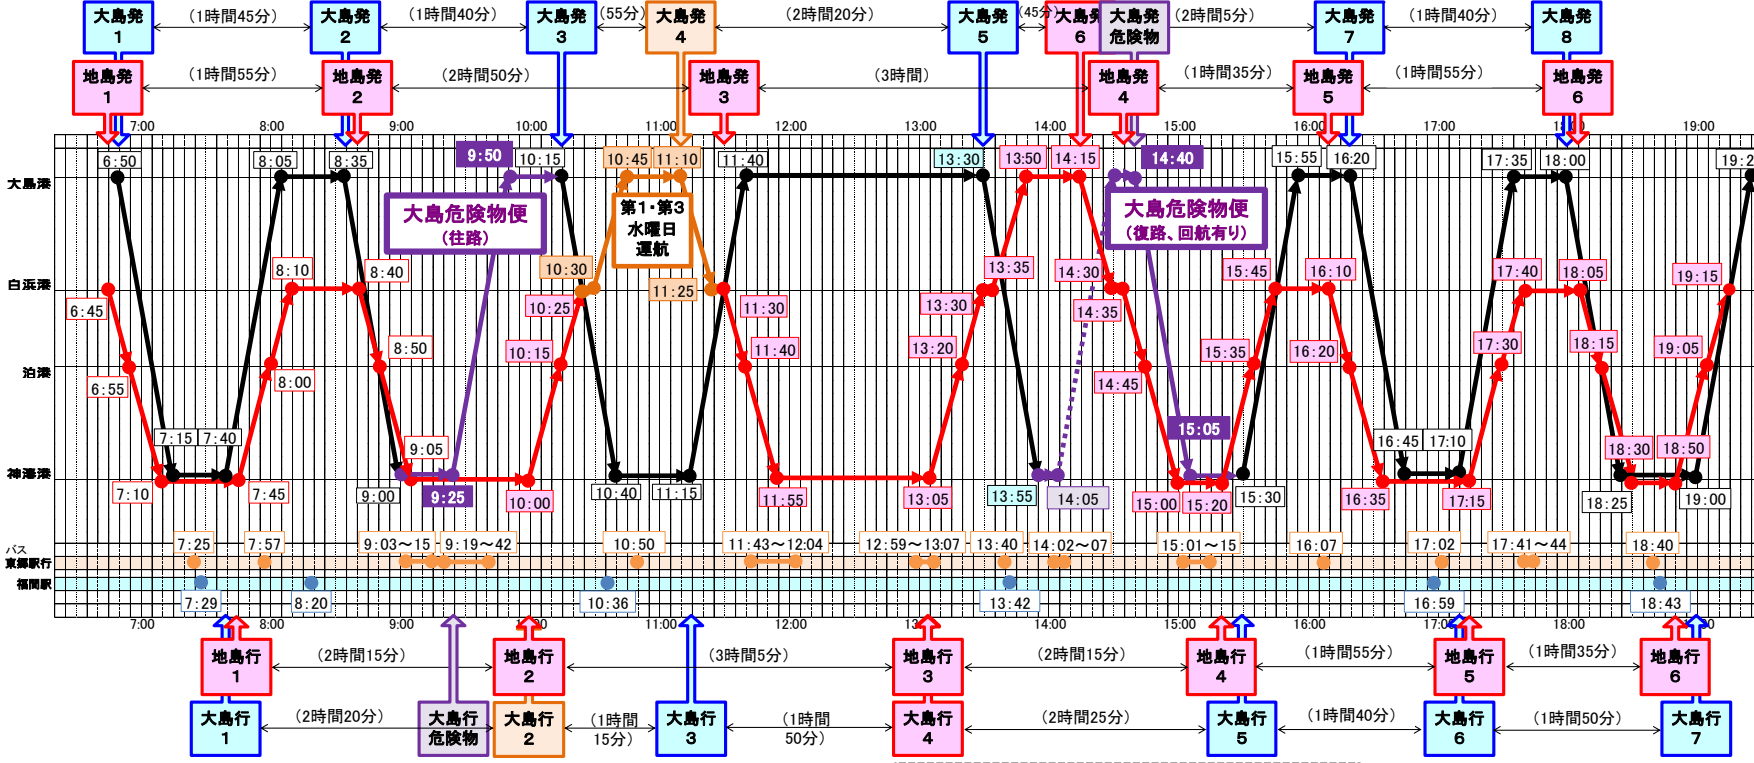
大島発 1 (1時間45分) 大島発 2 (1時間40分) 大島発 3 (55分) 大島発 4 (2時間20分) 大島発 5 (45分) 大島発 6 大島発 危険物 (2時間5分) 大島発 7 (1時間40分) 大島発 8

地島発 1 (1時間55分) 地島発 2 (2時間50分) 地島発 3 (3時間) 地島発 4 (1時間35分) 地島発 5 (1時間55分) 地島発 6

7:00 8:00 9:00 10:00 11:00 12:00 13:00 14:00 15:00 16:00 17:00 18:00 19:00

大島港
白浜港
泊港
神湊港
バス
東郷駅行
福間駅

6:50 8:05 8:35 9:50 10:15 10:45 11:10 11:40 13:30 13:50 14:15 14:40 15:55 16:20 17:35 18:00 19:2

大島危険物便 (往路)
第1・第3 水曜日 運航
大島危険物便 (復路、回航有り)

6:45 8:10 8:40 10:30 11:25 13:35 14:30 15:45 16:10 17:40 18:05 19:15
6:55 8:50 10:25 11:30 13:30 14:35 15:35 16:20 17:30 18:15 19:05
8:00 10:15 11:40 13:20 14:45
7:15 7:40 9:05 15:05 16:45 17:10 18:30 18:50
7:10 7:45 9:00 9:25 10:00 10:40 11:15 11:55 13:05 13:55 14:05 15:00 15:20 15:30 16:35 17:15 18:25 19:00

7:25 7:57 9:03～15 9:19～42 10:50 11:43～12:04 12:59～13:07 13:40 14:02～07 15:01～15 16:07 17:02 17:41～44 18:40
7:29 8:20 10:36 13:42 16:59 18:43

7:00 8:00 9:00 10:00 11:00 12:00 13:00 14:00 15:00 16:00 17:00 18:00 19:00

地島行 1 (2時間15分) 地島行 2 (3時間5分) 地島行 3 (2時間15分) 地島行 4 (1時間55分) 地島行 5 (1時間35分) 地島行 6

大島行 1 (2時間20分) 大島行 危険物 大島行 2 (1時間 15分) 大島行 3 (1時間 50分) 大島行 4 (2時間25分) 大島行 5 (1時間40分) 大島行 6 (1時間50分) 大島行 7